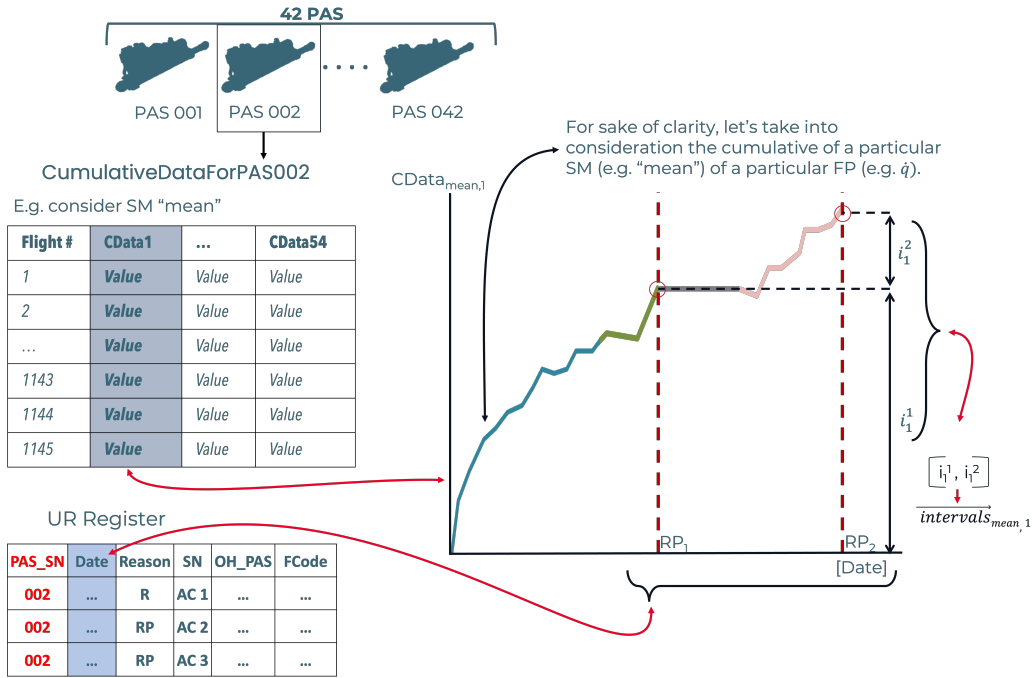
42 PAS

PAS 001 PAS 002 .... PAS 042

CumulativeDataForPAS002

E.g. consider SM "mean"

| Flight # | CData1 | ... | CData54 |
|---|---|---|---|
| 1 | Value | Value | Value |
| 2 | Value | Value | Value |
| ... | Value | Value | Value |
| 1143 | Value | Value | Value |
| 1144 | Value | Value | Value |
| 1145 | Value | Value | Value |

For sake of clarity, let's take into consideration the cumulative of a particular SM (e.g. "mean") of a particular FP (e.g. $\dot{q}$).

$CData_{mean,1}$

$i_1^2$

$i_1^1$

$[i_1^1, i_1^2]$

$\overrightarrow{intervals_{mean,1}}$

$RP_1$ $RP_2$

[Date]

UR Register

| PAS_SN | Date | Reason | SN | OH_PAS | FCode |
|---|---|---|---|---|---|
| 002 | ... | R | AC 1 | ... | ... |
| 002 | ... | RP | AC 2 | ... | ... |
| 002 | ... | RP | AC 3 | ... | ... |